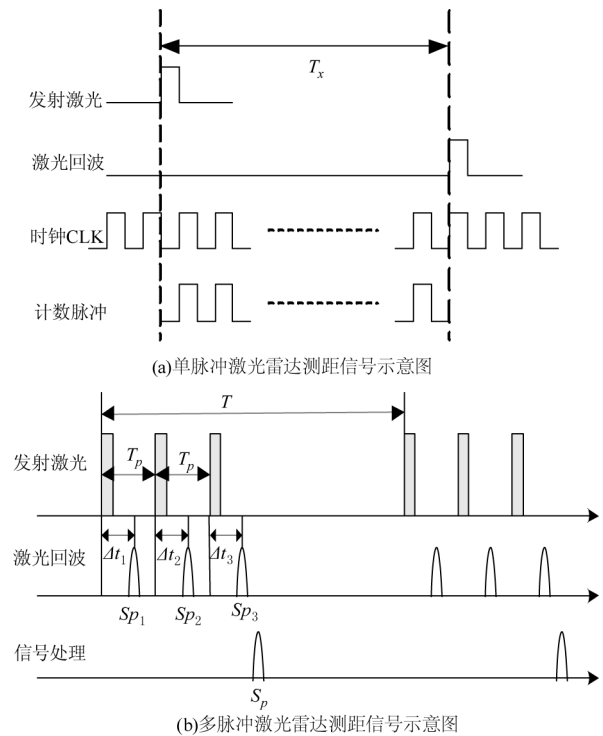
$T_x$

发射激光

激光回波

时钟CLK

计数脉冲

(a)单脉冲激光雷达测距信号示意图

$T$

发射激光

$T_p$ $T_p$

激光回波

$\Delta t_1$ $\Delta t_2$ $\Delta t_3$

$Sp_1$ $Sp_2$ $Sp_3$

信号处理

$S_p$

(b)多脉冲激光雷达测距信号示意图